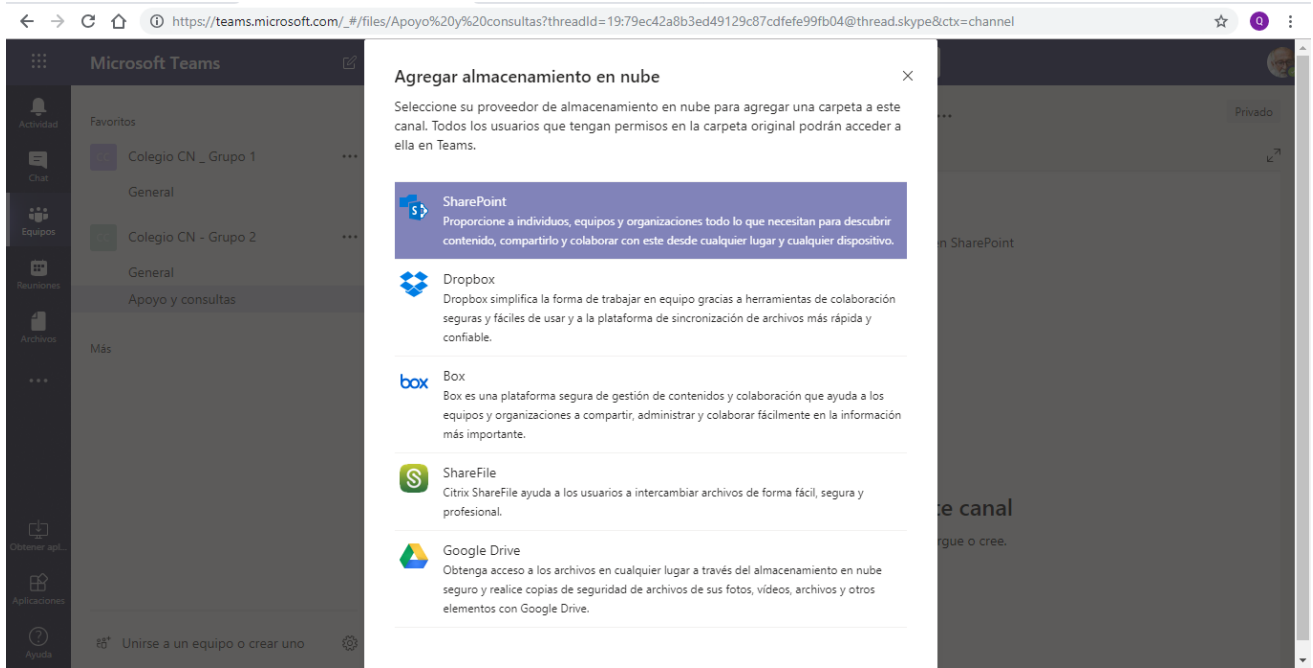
https://teams.microsoft.com/_#/files/Apoyo%20y%20consultas?threadId=19:79ec42a8b3ed49129c87cdfefe99fb04@thread.skype&ctx=channel

Microsoft Teams

Actividad
Chat
Equipos
Reuniones
Archivos
...
Obtener apl...
Aplicaciones
Ayuda

Favoritos

Colegio CN _ Grupo 1
General

Colegio CN - Grupo 2
General
Apoyo y consultas

Más

Unirse a un equipo o crear uno

Privado

n SharePoint

e canal
rgue o cree.

Agregar almacenamiento en nube

Seleccione su proveedor de almacenamiento en nube para agregar una carpeta a este canal. Todos los usuarios que tengan permisos en la carpeta original podrán acceder a ella en Teams.

SharePoint
Proporcione a individuos, equipos y organizaciones todo lo que necesitan para descubrir contenido, compartirlo y colaborar con este desde cualquier lugar y cualquier dispositivo.

Dropbox
Dropbox simplifica la forma de trabajar en equipo gracias a herramientas de colaboración seguras y fáciles de usar y a la plataforma de sincronización de archivos más rápida y confiable.

box
Box
Box es una plataforma segura de gestión de contenidos y colaboración que ayuda a los equipos y organizaciones a compartir, administrar y colaborar fácilmente en la información más importante.

ShareFile
Citrix ShareFile ayuda a los usuarios a intercambiar archivos de forma fácil, segura y profesional.

Google Drive
Obtenga acceso a los archivos en cualquier lugar a través del almacenamiento en nube seguro y realice copias de seguridad de archivos de sus fotos, vídeos, archivos y otros elementos con Google Drive.